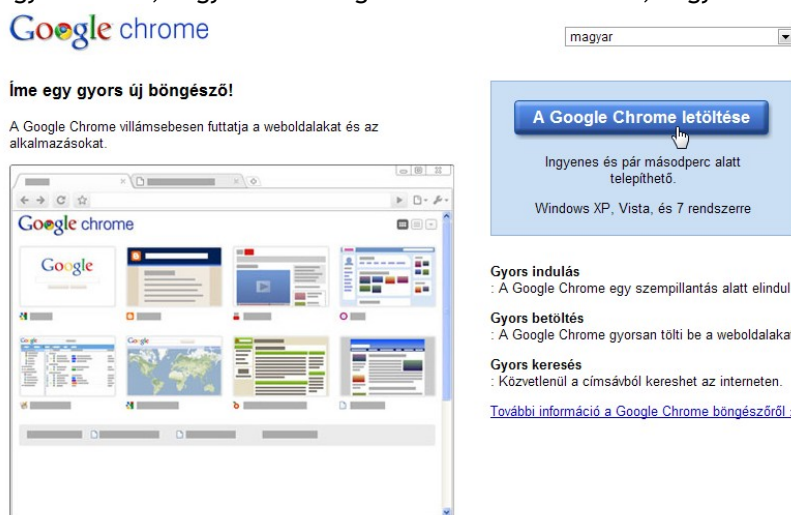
Google chrome

magyar

Íme egy gyors új böngésző!

A Google Chrome villámsebesen futtatja a weboldalakat és az alkalmazásokat.

Google chrome

Google

Google

A Google Chrome letöltése

Ingyenes és pár másodperc alatt telepíthető.

Windows XP, Vista, és 7 rendszerre

Gyors indulás
: A Google Chrome egy szempillantás alatt elindul

Gyors betöltés
: A Google Chrome gyorsan tölti be a weboldalaka

Gyors keresés
: Közvetlenül a címsávból kereshet az interneten.

További információ a Google Chrome böngészőről